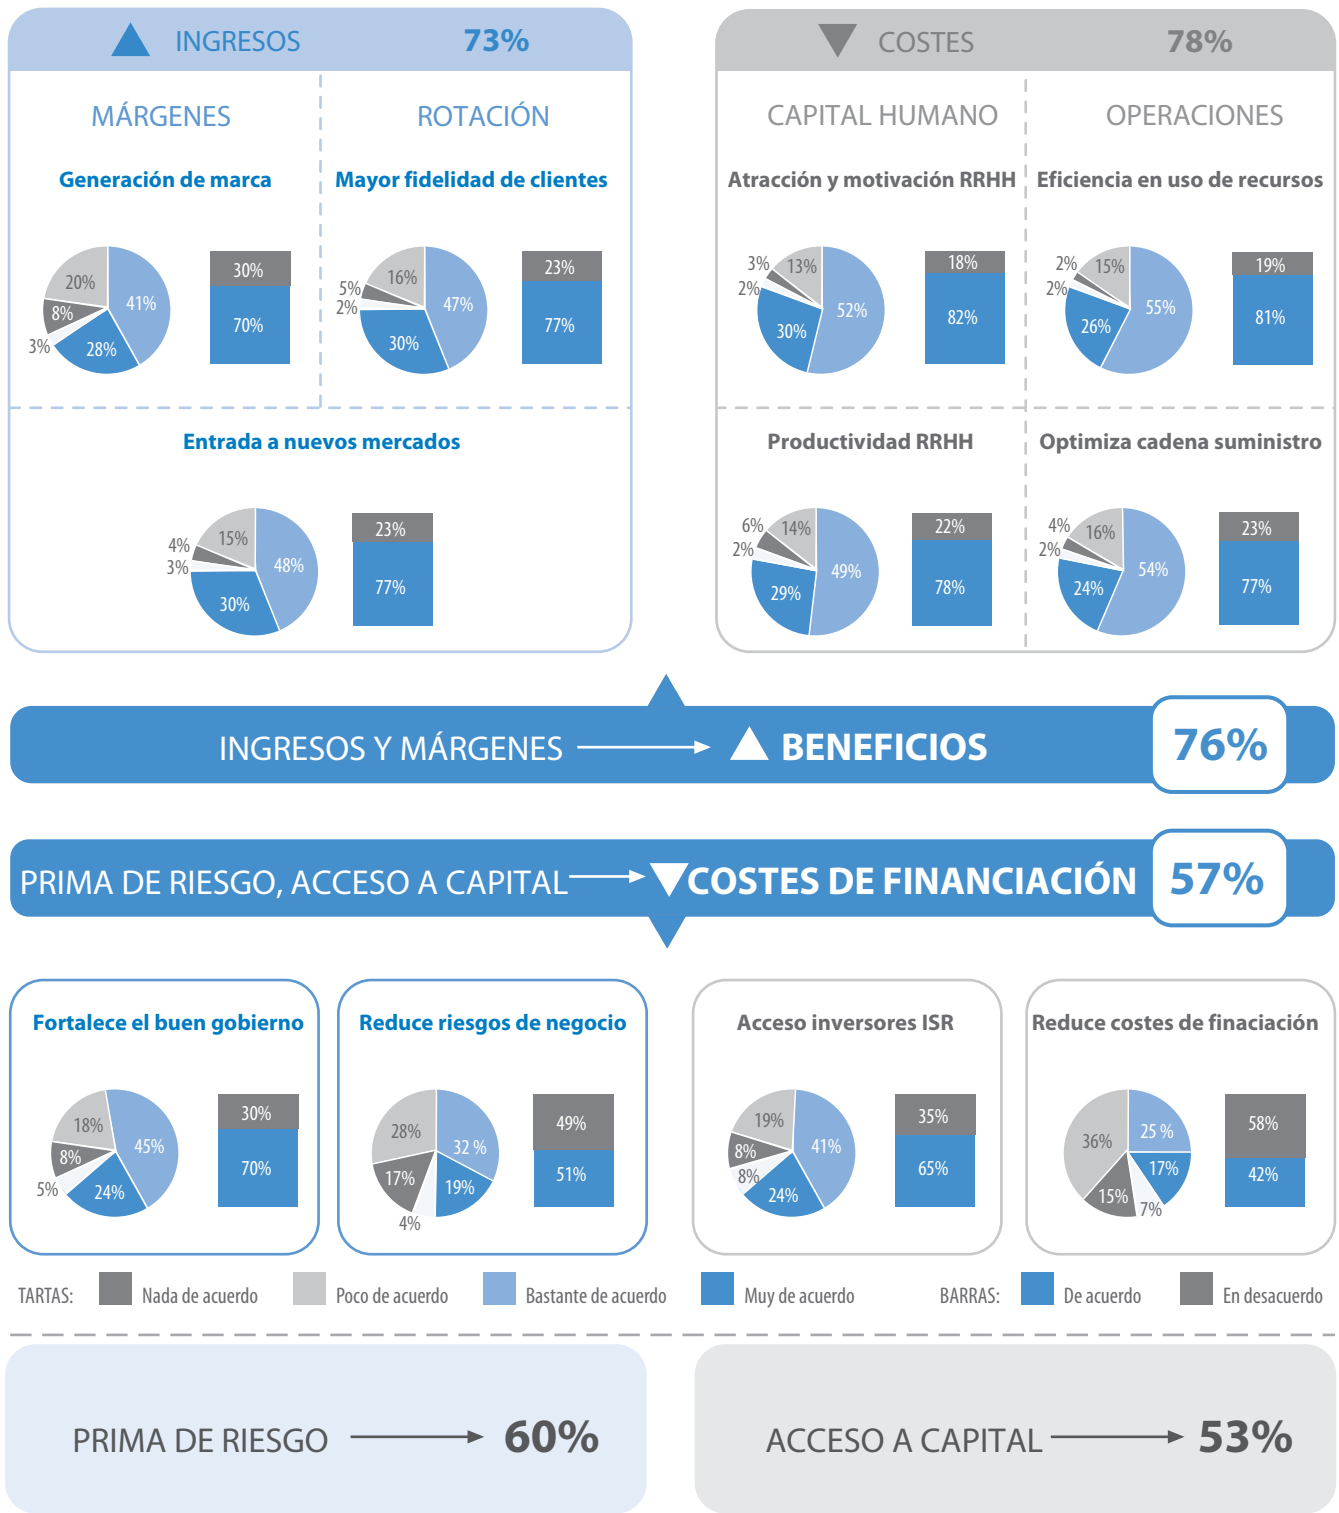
INGRESOS 73%

MÁRGENES

Generación de marca

20% 41% 8% 3% 28%

30%
70%

ROTACIÓN

Mayor fidelidad de clientes

16% 5% 2% 47% 30%

23%
77%

Entrada a nuevos mercados

4% 15% 3% 48% 30%

23%
77%

COSTES 78%

CAPITAL HUMANO

Atracción y motivación RRHH

3% 13% 2% 52% 30%

18%
82%

OPERACIONES

Eficiencia en uso de recursos

2% 15% 2% 55% 26%

19%
81%

Productividad RRHH

6% 14% 2% 49% 29%

22%
78%

Optimiza cadena suministro

4% 16% 2% 54% 24%

23%
77%

INGRESOS Y MÁRGENES → BENEFICIOS 76%

PRIMA DE RIESGO, ACCESO A CAPITAL → COSTES DE FINANCIACIÓN 57%

Fortalece el buen gobierno

18% 45% 8% 5% 24%

30%
70%

Reduce riesgos de negocio

28% 32 % 17% 19% 4%

49%
51%

Acceso inversores ISR

19% 41% 8% 8% 24%

35%
65%

Reduce costes de finaciación

36% 25 % 17% 15% 7%

58%
42%

TARTAS: Nada de acuerdo Poco de acuerdo Bastante de acuerdo Muy de acuerdo BARRAS: De acuerdo En desacuerdo

PRIMA DE RIESGO → 60%

ACCESO A CAPITAL → 53%